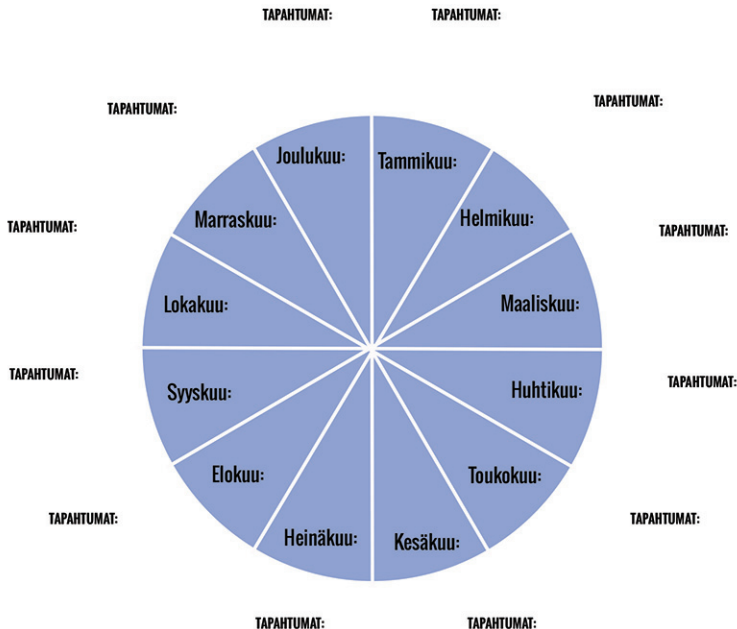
TAPAHTUMAT:

TAPAHTUMAT:

TAPAHTUMAT:

TAPAHTUMAT:

TAPAHTUMAT:

TAPAHTUMAT:

Joulukuu:

Tammikuu:

Marraskuu:

Helmikuu:

Lokakuu:

Maaliskuu:

TAPAHTUMAT:

TAPAHTUMAT:

Syyskuu:

Huhtikuu:

Elokuu:

Toukokuu:

TAPAHTUMAT:

TAPAHTUMAT:

Heinäkuu:

Kesäkuu:

TAPAHTUMAT:

TAPAHTUMAT: